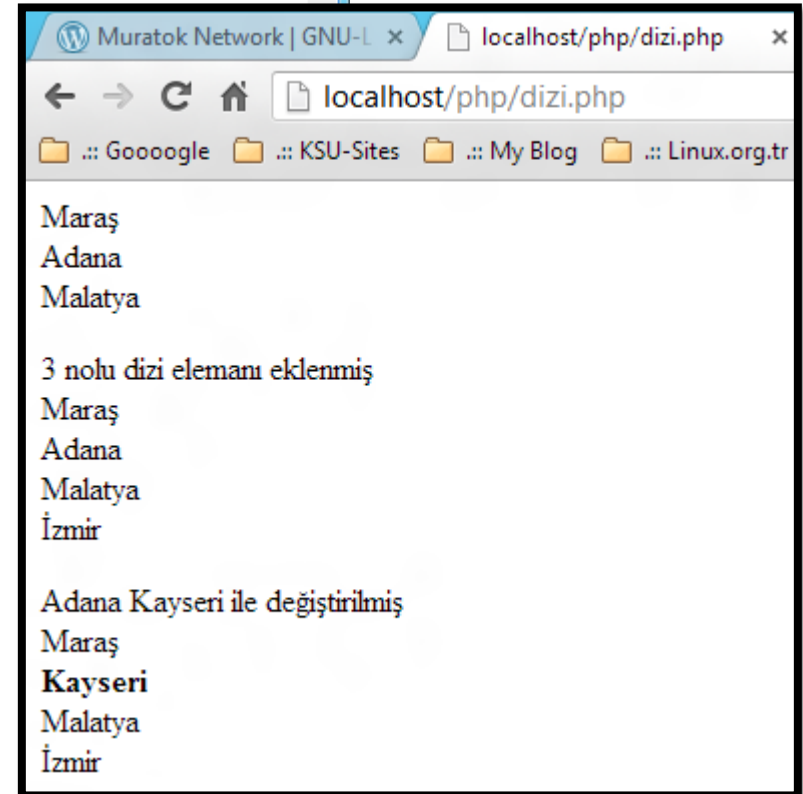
Muratok Network | GNU-L ×
localhost/php/dizi.php ×

localhost/php/dizi.php

.:: Goooogle .:: KSU-Sites .:: My Blog .:: Linux.org.tr

Maraş
Adana
Malatya

3 nolu dizi elemanı eklenmiş
Maraş
Adana
Malatya
İzmir

Adana Kayseri ile değiştirilmiş
Maraş
**Kayseri**
Malatya
İzmir